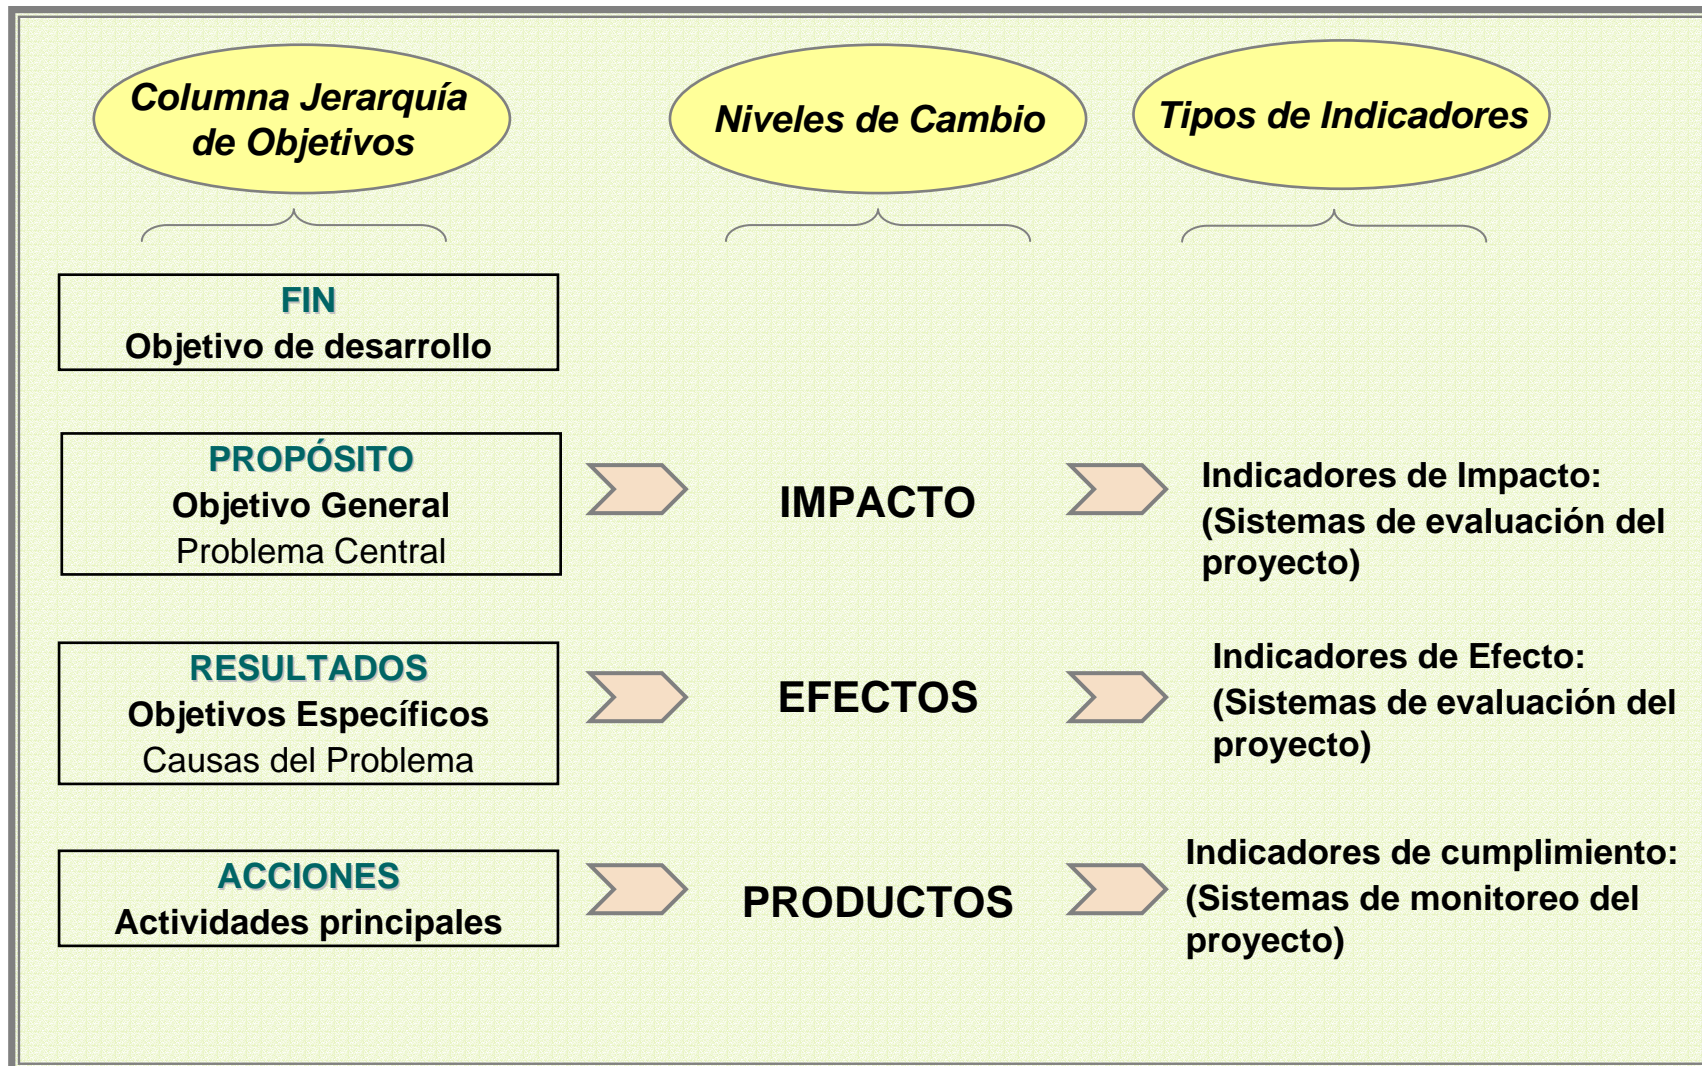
Columna Jerarquía de Objetivos

Niveles de Cambio

Tipos de Indicadores

FIN
Objetivo de desarrollo

PROPÓSITO
Objetivo General
Problema Central

IMPACTO

Indicadores de Impacto: (Sistemas de evaluación del proyecto)

RESULTADOS
Objetivos Específicos
Causas del Problema

EFECTOS

Indicadores de Efecto: (Sistemas de evaluación del proyecto)

ACCIONES
Actividades principales

PRODUCTOS

Indicadores de cumplimiento: (Sistemas de monitoreo del proyecto)